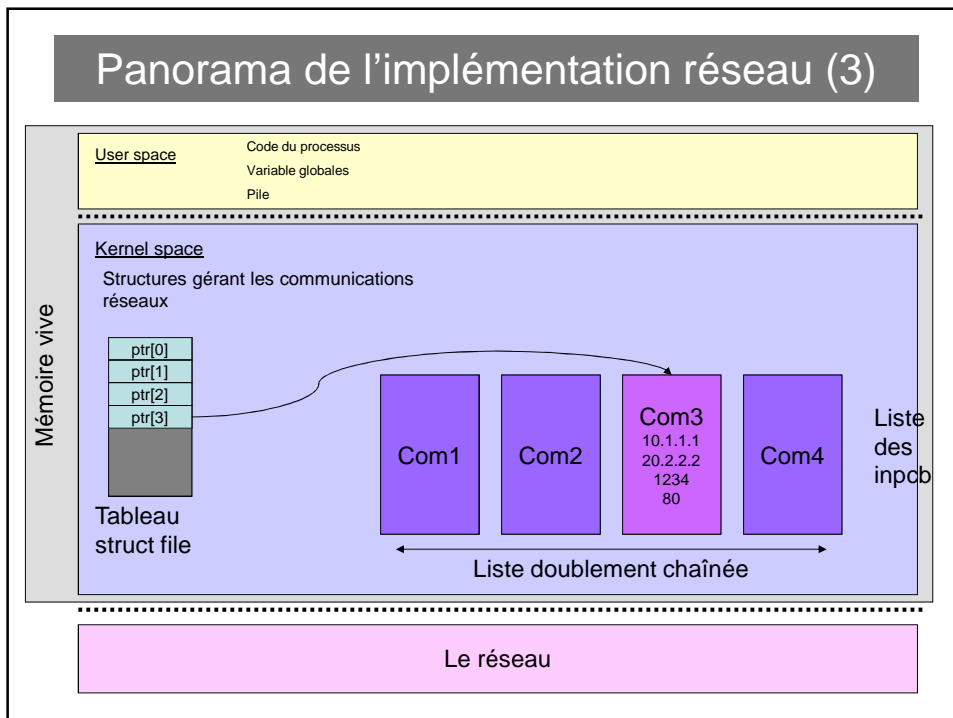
Panorama de l'implémentation réseau (3)

User space

Code du processus

Variable globales

Pile

Kernel space

Structures gérant les communications réseaux

Mémoire vive

ptr[0]

ptr[1]

ptr[2]

ptr[3]

Tableau struct file

Com1

Com2

Com3
10.1.1.1
20.2.2.2
1234
80

Com4

Liste des inpcb

Liste doublement chaînée

Le réseau